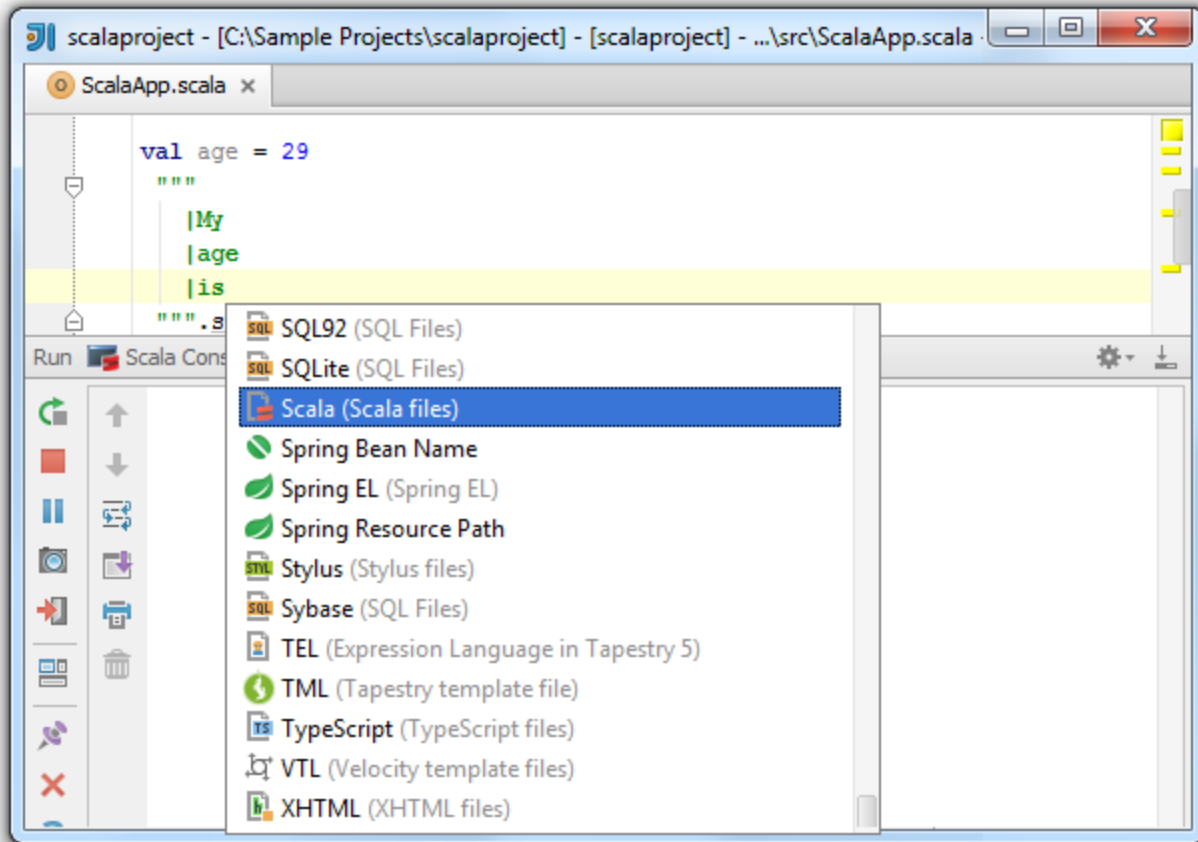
scalaproject - [C:\Sample Projects\scalaproject] - [scalaproject] - ...\src\ScalaApp.scala

ScalaApp.scala ×

val age = 29
"""
|My
|age
|is
""".s

Run Scala Cons

SQL92 (SQL Files)
SQLite (SQL Files)
Scala (Scala files)
Spring Bean Name
Spring EL (Spring EL)
Spring Resource Path
Stylus (Stylus files)
Sybase (SQL Files)
TEL (Expression Language in Tapestry 5)
TML (Tapestry template file)
TypeScript (TypeScript files)
VTL (Velocity template files)
XHTML (XHTML files)